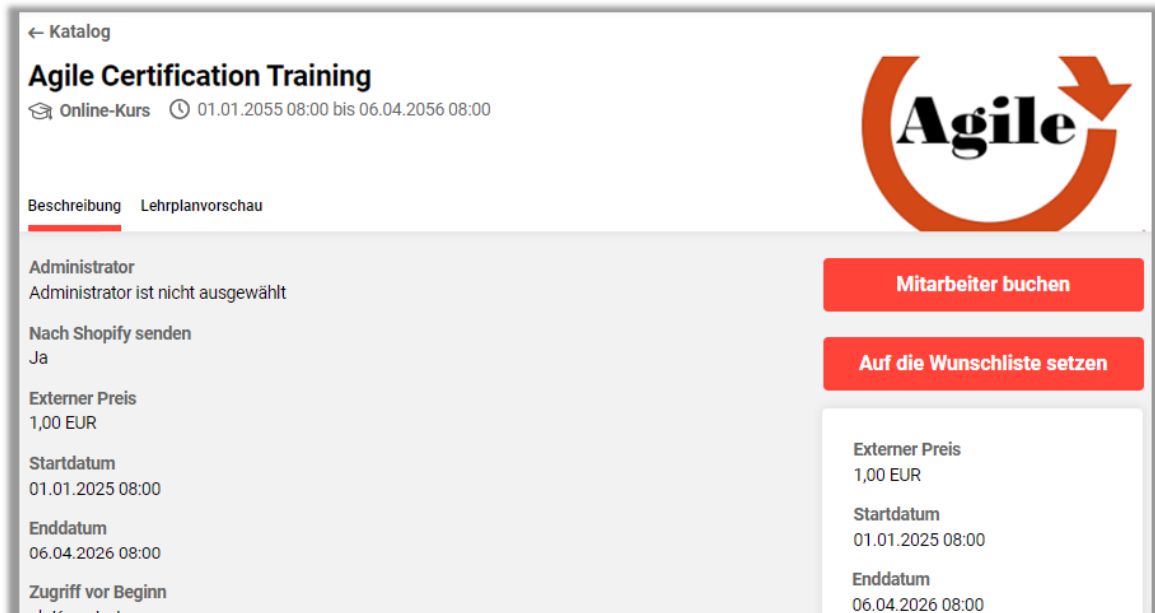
← Katalog

Agile Certification Training

Online-Kurs 01.01.2055 08:00 bis 06.04.2056 08:00

Agile

Beschreibung Lehrplanvorschau

Administrator
Administrator ist nicht ausgewählt

Nach Shopify senden
Ja

Externer Preis
1,00 EUR

Startdatum
01.01.2025 08:00

Enddatum
06.04.2026 08:00

Zugriff vor Beginn
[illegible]

Mitarbeiter buchen

Auf die Wunschliste setzen

Externer Preis
1,00 EUR

Startdatum
01.01.2025 08:00

Enddatum
06.04.2026 08:00